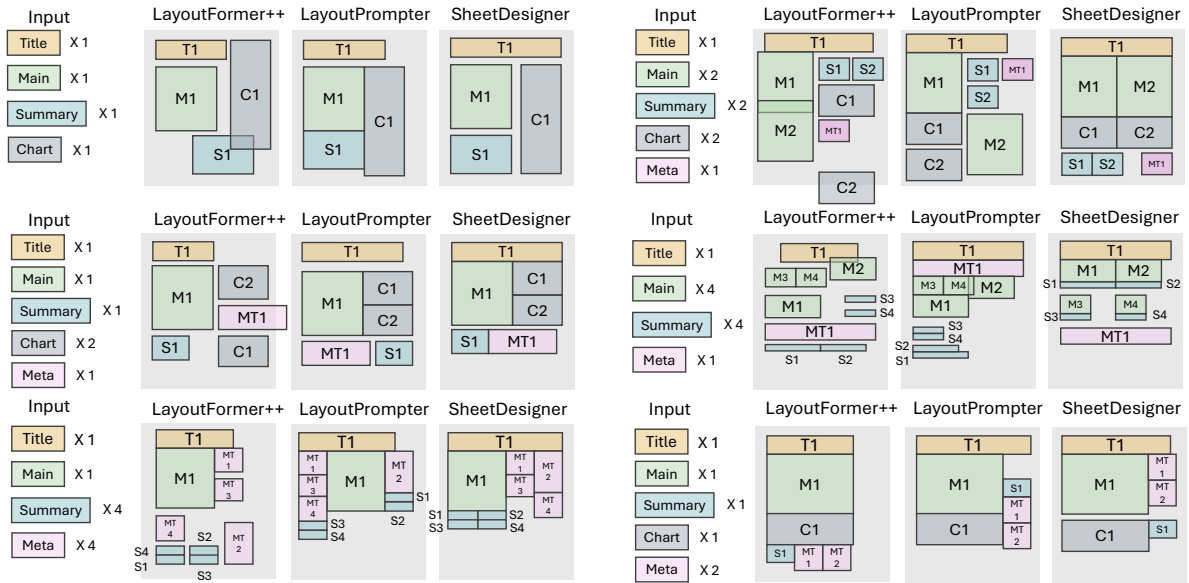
Input
Title X 1
Main X 1
Summary X 1
Chart X 1

LayoutFormer++
T1
M1
C1
S1

LayoutPrompter
T1
M1
C1
S1

SheetDesigner
T1
M1
C1
S1

Input
Title X 1
Main X 2
Summary X 2
Chart X 2
Meta X 1

LayoutFormer++
T1
M1
S1 S2
C1
M2
MT1
C2

LayoutPrompter
T1
M1
S1 MT1
S2
C1
M2
C2

SheetDesigner
T1
M1 M2
C1 C2
S1 S2 MT1

Input
Title X 1
Main X 1
Summary X 1
Chart X 2
Meta X 1

LayoutFormer++
T1
M1
C2
MT1
S1
C1

LayoutPrompter
T1
M1
C1
C2
MT1 S1

SheetDesigner
T1
M1
C1
C2
S1 MT1

Input
Title X 1
Main X 4
Summary X 4
Meta X 1

LayoutFormer++
T1
M3 M4 M2
M1
S3
S4
MT1
S1 S2

LayoutPrompter
T1
MT1
M3 M4 M2
M1
S3
S4
S2
S1

SheetDesigner
T1
S1 M1 M2 S2
M3 M4
S3 S4
MT1

Input
Title X 1
Main X 1
Summary X 4
Meta X 4

LayoutFormer++
T1
M1
MT 1
MT 3
MT 4
MT 2
S2
S4
S1
S3

LayoutPrompter
T1
MT 1
MT 3
MT 4
M1
MT 2
S1
S2
S3
S4

SheetDesigner
T1
M1
MT 1
MT 3
MT 2
MT 4
S1
S3
S2
S4

Input
Title X 1
Main X 1
Summary X 1
Chart X 1
Meta X 2

LayoutFormer++
T1
M1
C1
S1 MT 1 MT 2

LayoutPrompter
T1
M1
S1
MT 1
C1
MT 2

SheetDesigner
T1
M1
MT 1
MT 2
C1 S1